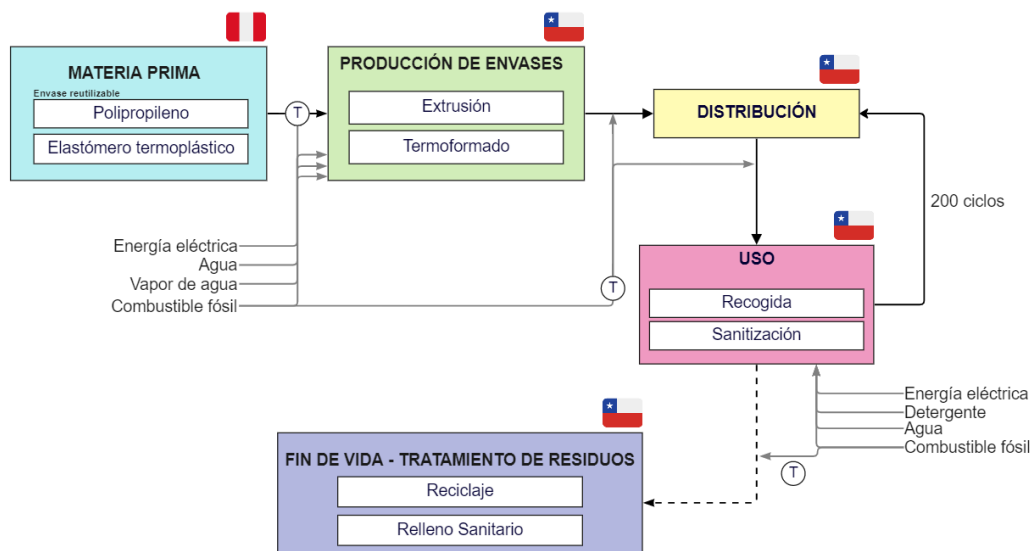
MATERIA PRIMA
Envase reutilizable
Polipropileno
Elastómero termoplástico

T

PRODUCCIÓN DE ENVASES
Extrusión
Termoformado

DISTRIBUCIÓN

200 ciclos

Energía eléctrica
Agua
Vapor de agua
Combustible fósil

T

USO
Recogida
Sanitización

Energía eléctrica
Detergente
Agua
Combustible fósil

T

FIN DE VIDA - TRATAMIENTO DE RESIDUOS
Reciclaje
Relleno Sanitario